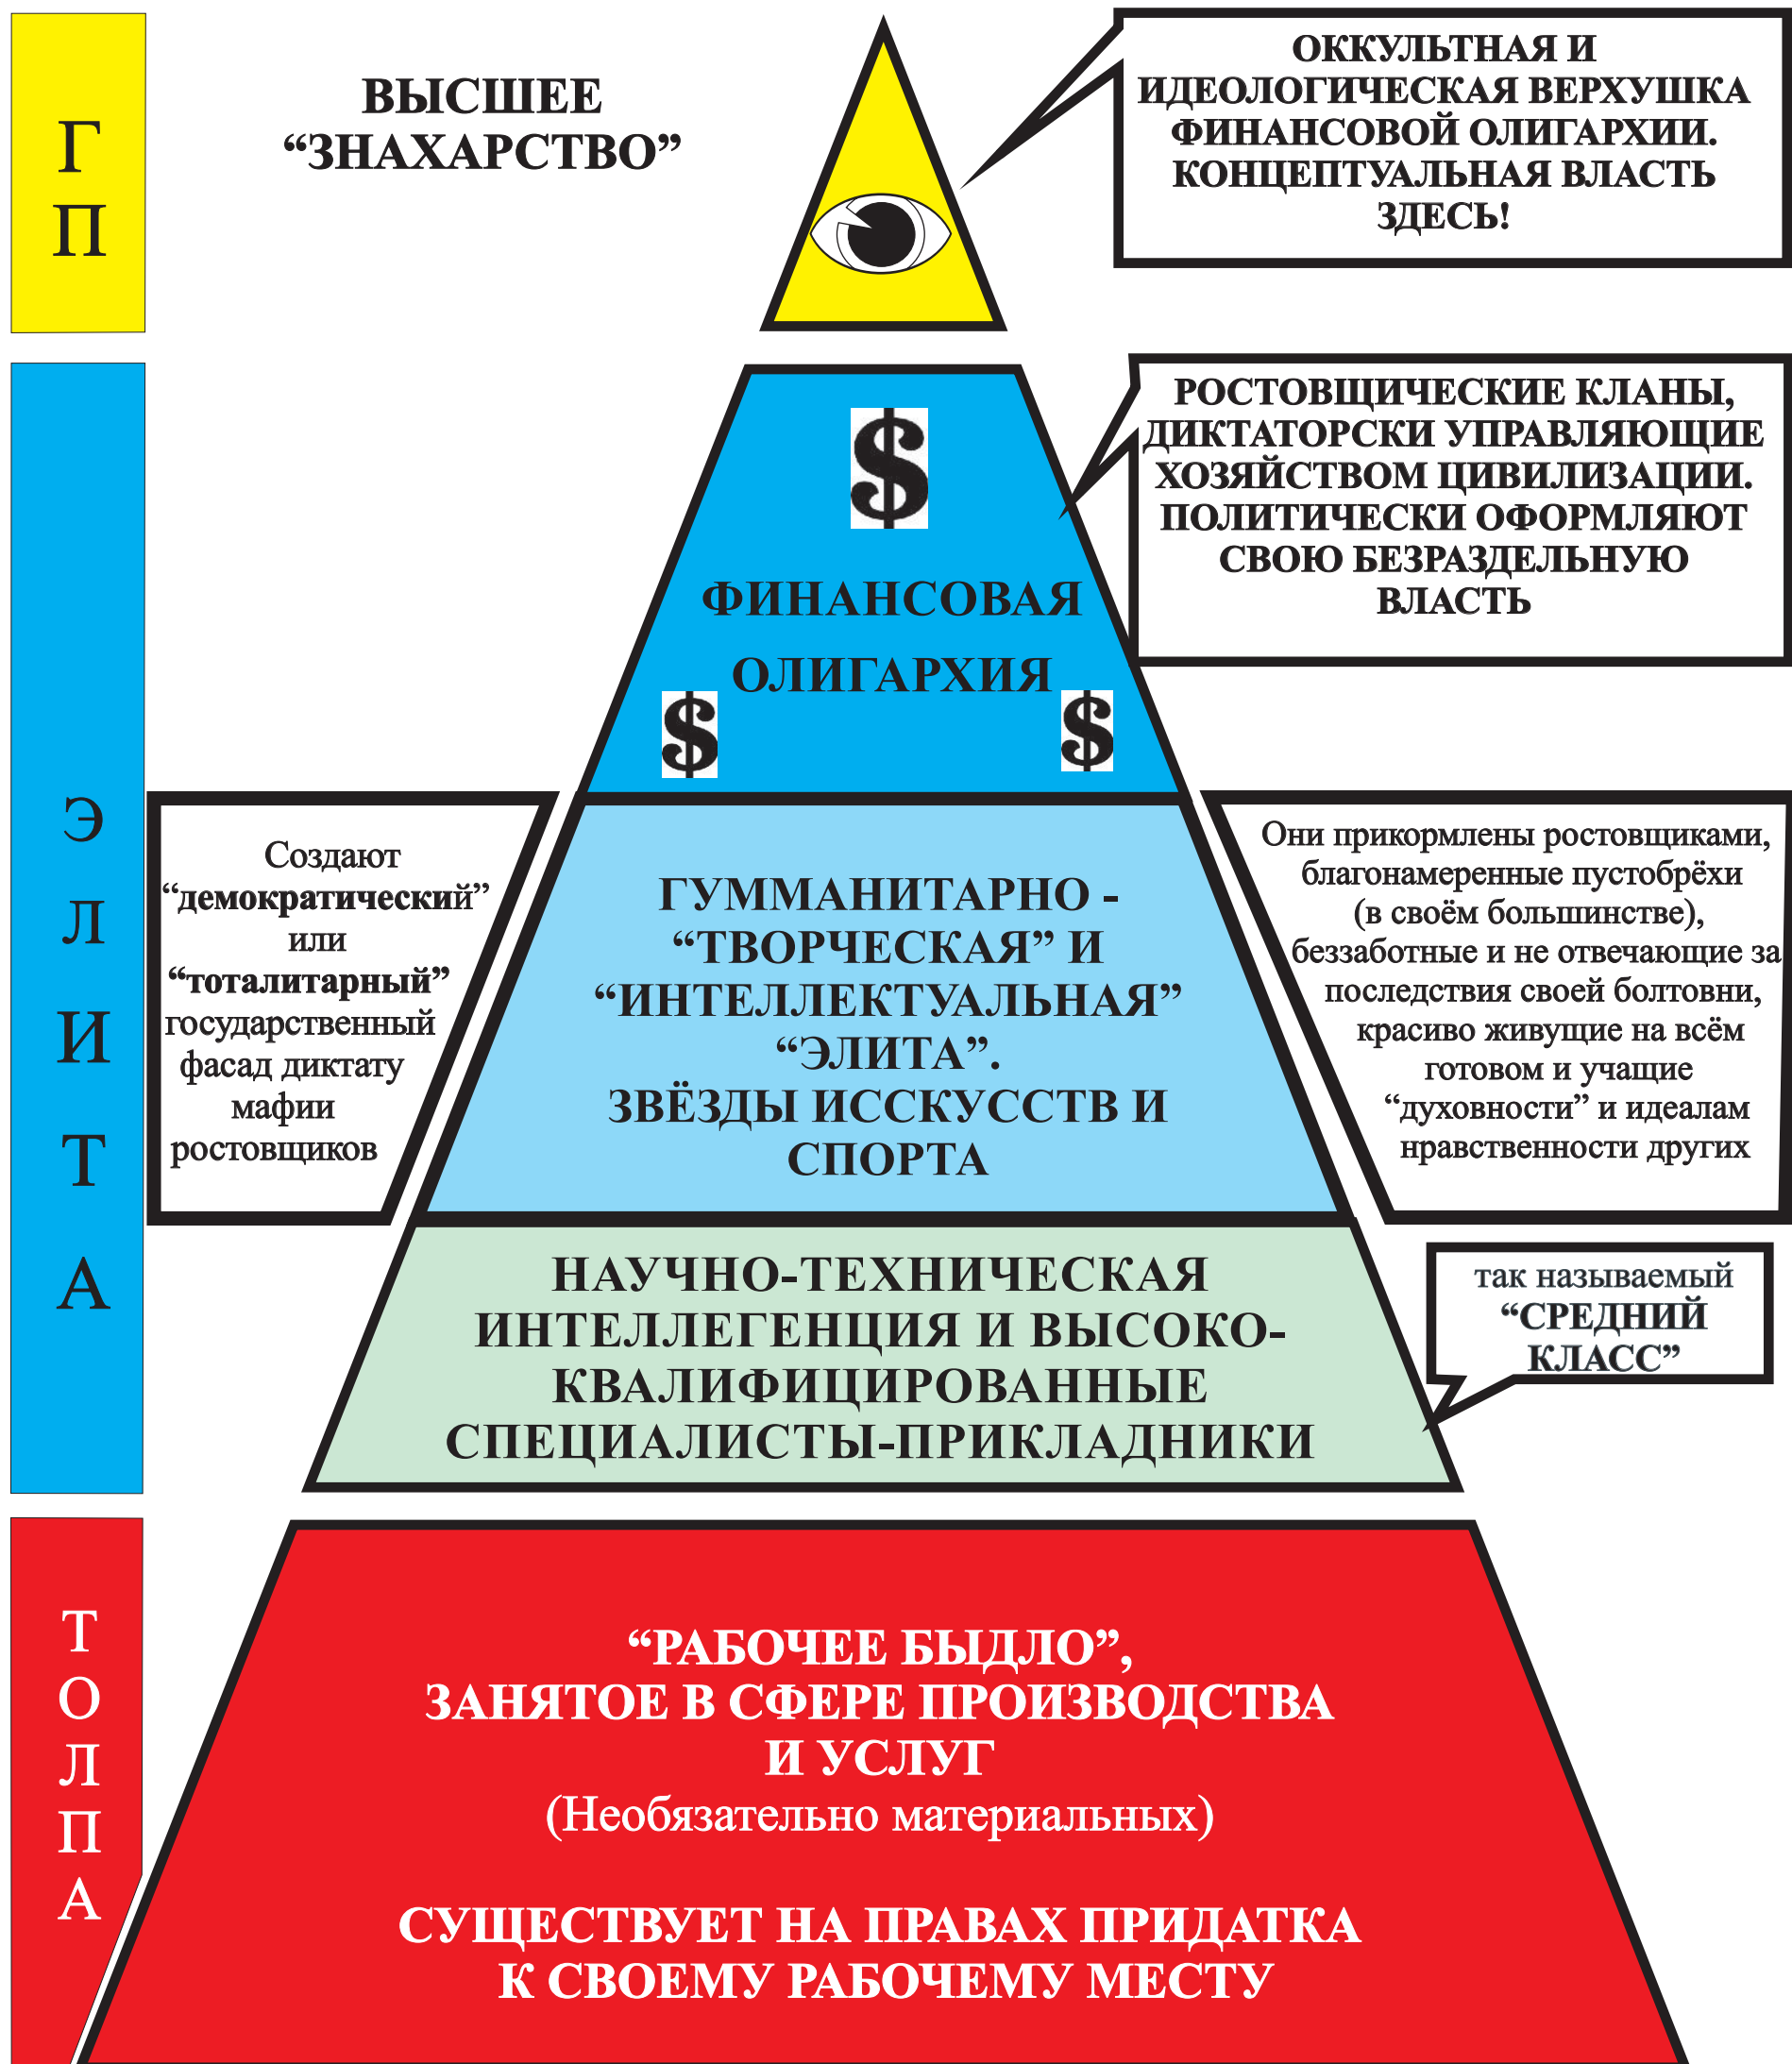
Г
П

ВЫСШЕЕ “ЗНАХАРСТВО”

ОККУЛЬТНАЯ И ИДЕОЛОГИЧЕСКАЯ ВЕРХУШКА ФИНАНСОВОЙ ОЛИГАРХИИ. КОНЦЕПТУАЛЬНАЯ ВЛАСТЬ ЗДЕСЬ!

Э
Л
И
Т
А

$

ФИНАНСОВАЯ ОЛИГАРХИЯ

$ $

РОСТОВЩИЧЕСКИЕ КЛАНЫ, ДИКТАТОРСКИ УПРАВЛЯЮЩИЕ ХОЗЯЙСТВОМ ЦИВИЛИЗАЦИИ. ПОЛИТИЧЕСКИ ОФОРМЛЯЮТ СВОЮ БЕЗРАЗДЕЛЬНУЮ ВЛАСТЬ

Создают “демократический” или “тоталитарный” государственный фасад диктату мафии ростовщиков

ГУММАНИТАРНО - “ТВОРЧЕСКАЯ” И “ИНТЕЛЛЕКТУАЛЬНАЯ” “ЭЛИТА”. ЗВЁЗДЫ ИССКУССТВ И СПОРТА

Они прикормлены ростовщиками, благонамеренные пустобрёхи (в своём большинстве), беззаботные и не отвечающие за последствия своей болтовни, красиво живущие на всём готовом и учащие “духовности” и идеалам нравственности других

НАУЧНО-ТЕХНИЧЕСКАЯ ИНТЕЛЛЕГЕНЦИЯ И ВЫСОКО-КВАЛИФИЦИРОВАННЫЕ СПЕЦИАЛИСТЫ-ПРИКЛАДНИКИ

так называемый “СРЕДНИЙ КЛАСС”

Т
О
Л
П
А

“РАБОЧЕЕ БЫДЛО”, ЗАНЯТОЕ В СФЕРЕ ПРОИЗВОДСТВА И УСЛУГ
(Необязательно материальных)

СУЩЕСТВУЕТ НА ПРАВАХ ПРИДАТКА К СВОЕМУ РАБОЧЕМУ МЕСТУ